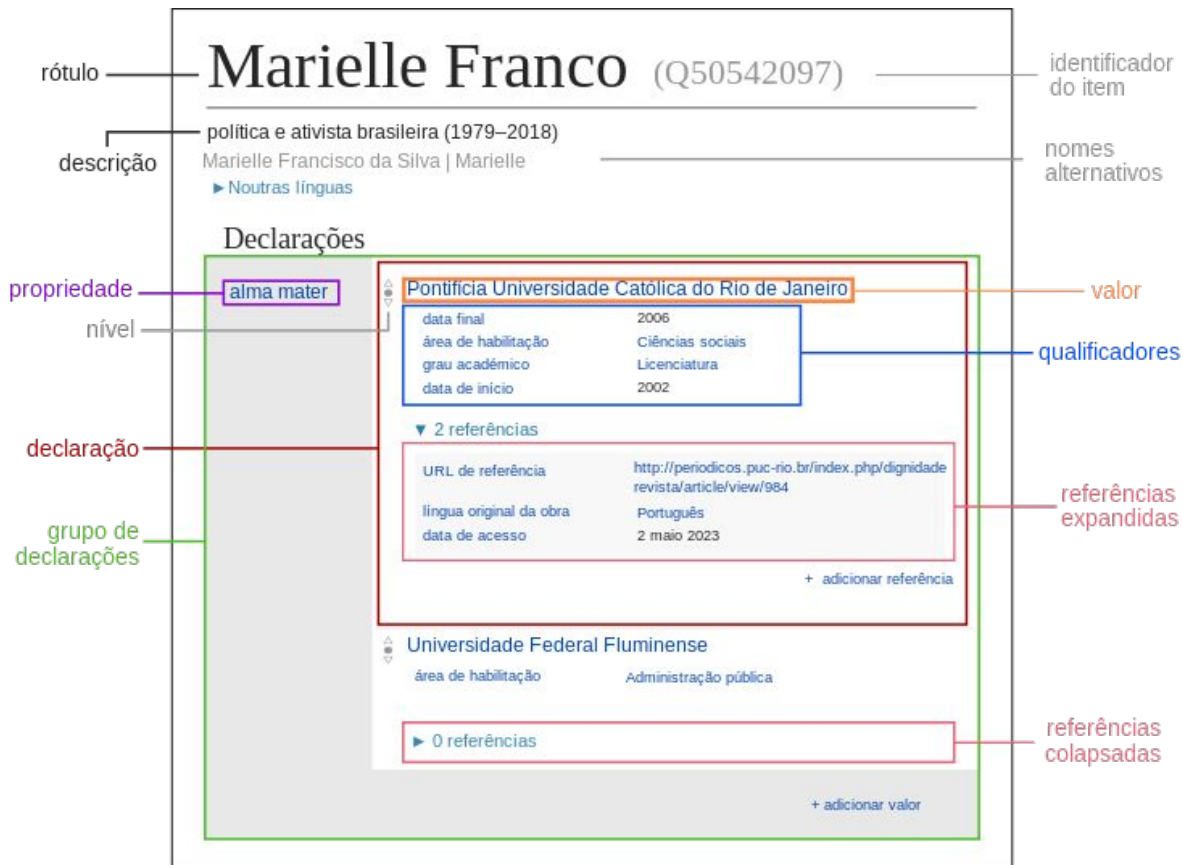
rótulo

Marielle Franco (Q50542097)

identificador do item

descrição

política e ativista brasileira (1979–2018)

Marielle Francisco da Silva | Marielle

nomes alternativos

► Noutras línguas

Declarações

propriedade

alma mater

nível

Pontifícia Universidade Católica do Rio de Janeiro

valor

| | |
|---|---|
| data final | 2006 |
| área de habilitação | Ciências sociais |
| grau acadêmico | Licenciatura |
| data de início | 2002 |

qualificadores

declaração

▼ 2 referências

| | |
|---|---|
| URL de referência | http://periodicos.puc-rio.br/index.php/dignidaderevista/article/view/984 |
| língua original da obra | Português |
| data de acesso | 2 maio 2023 |

referências expandidas

grupo de declarações

+ adicionar referência

Universidade Federal Fluminense

área de habilitação Administração pública

► 0 referências

referências colapsadas

+ adicionar valor